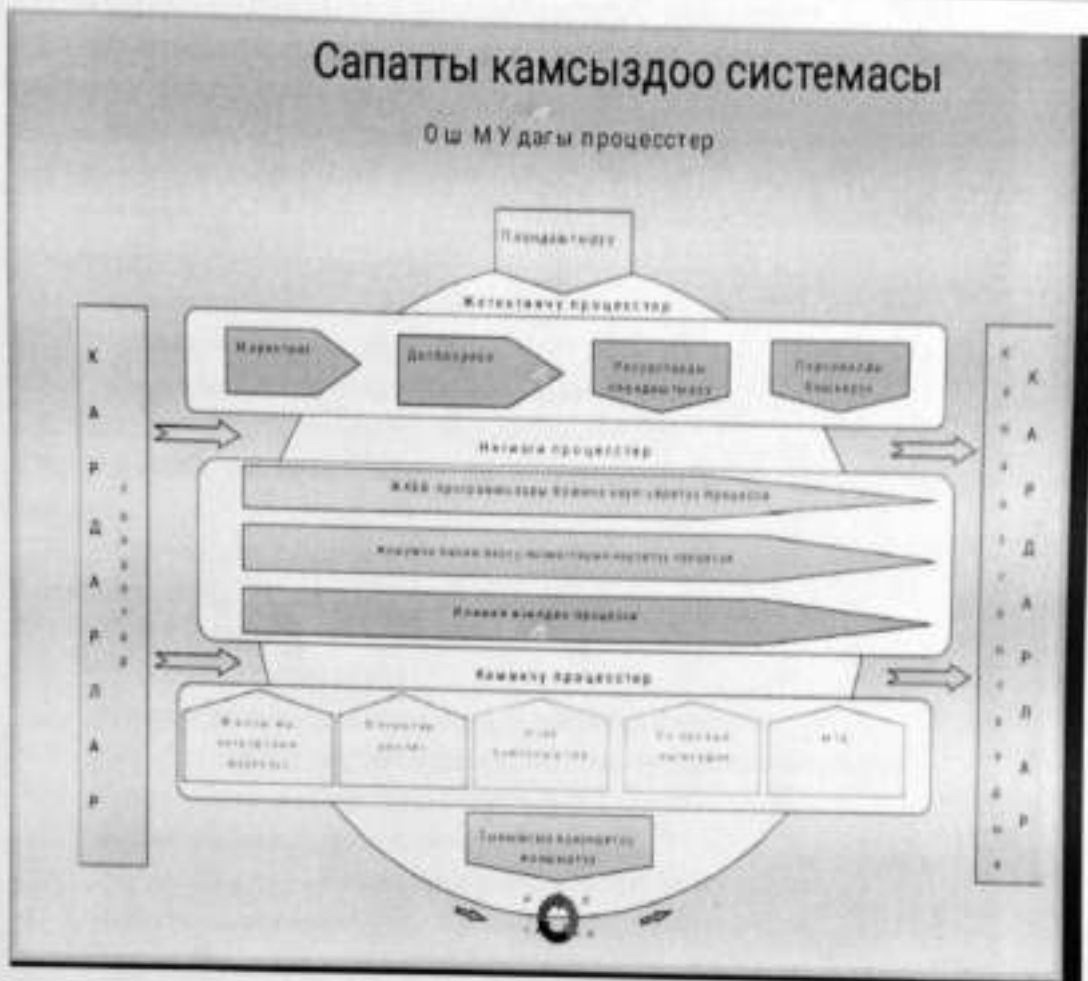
Сапатты камсыздоо системасы

Ош МУ дагы процесстер

Пландаштыруу

Жетектөөчү процесстер

Маркетинг

Долбоорлоо

Ресурстарды пландаштыруу

Персоналды башкаруу

Негизги процесстер

ЖКББ программалары боюнча окуу-тарбия процесси

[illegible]

Илимий изилдөө процесси

Камсыздоо процесстер

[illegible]

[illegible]

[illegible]

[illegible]

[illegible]

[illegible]

К
А
Р
Д
А
Р
Л
А
Р

К
А
Р
Д
А
Р
Л
А
Р